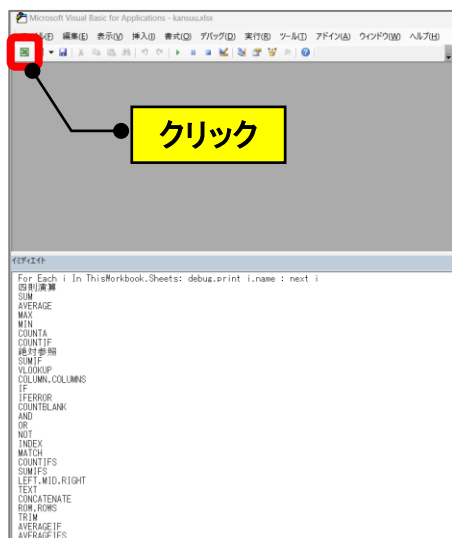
Microsoft Visual Basic for Applications - kansuu.xlsx

(F) 編集(E) 表示(V) 挿入(I) 書式(O) デバッグ(D) 実行(R) ツール(T) アドイン(A) ウィンドウ(W) ヘルプ(H)

クリック

イミディエイト

For Each i In ThisWorkbook.Sheets: debug.print i.name : next i
四則演算
SUM
AVERAGE
MAX
MIN
COUNTA
COUNTIF
絶対参照
SUMIF
VLOOKUP
COLUMN.COLUMNS
IF
IFERROR
COUNTBLANK
AND
OR
NOT
INDEX
MATCH
COUNTIFS
SUMIFS
LEFT.MID.RIGHT
TEXT
CONCATENATE
ROW.ROWS
TRIM
AVERAGEIF
AVERAGEIFS